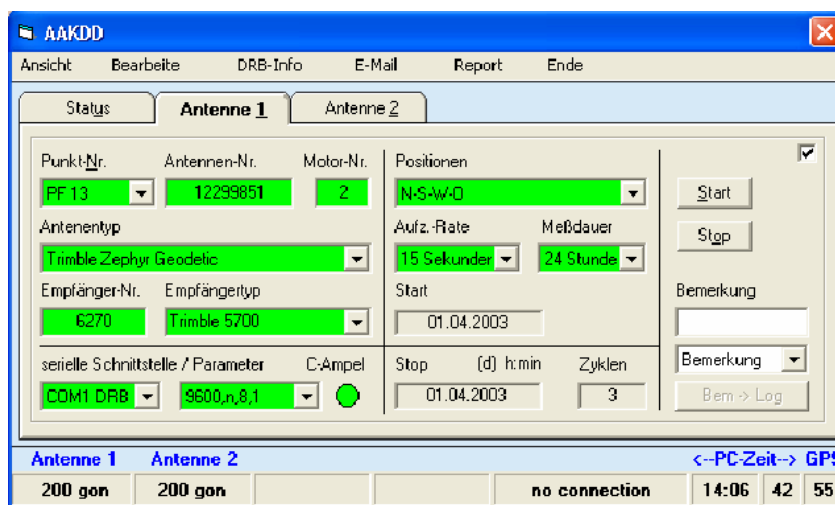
AAKDD

Ansicht Bearbeite DRB-Info E-Mail Report Ende

Status Antenne 1 Antenne 2

Punkt-Nr. Antennen-Nr. Motor-Nr.
PF 13 12299851 2

Antenentyp
Trimble Zephyr Geodetic

Empfänger-Nr. Empfängertyp
6270 Trimble 5700

serielle Schnittstelle / Parameter C-Ampel
COM1 DRB 9600,n,8,1

Positionen
N-S-W-O

Aufz.-Rate Meßdauer
15 Sekunden 24 Stunden

Start
01.04.2003

Stop (d) h:min Zyklen
01.04.2003 3

Start
Stop

Bemerkung

Bemerkung
Bem -> Log

Antenne 1 Antenne 2 <--PC-Zeit--> GPS

200 gon 200 gon no connection 14:06 42 55